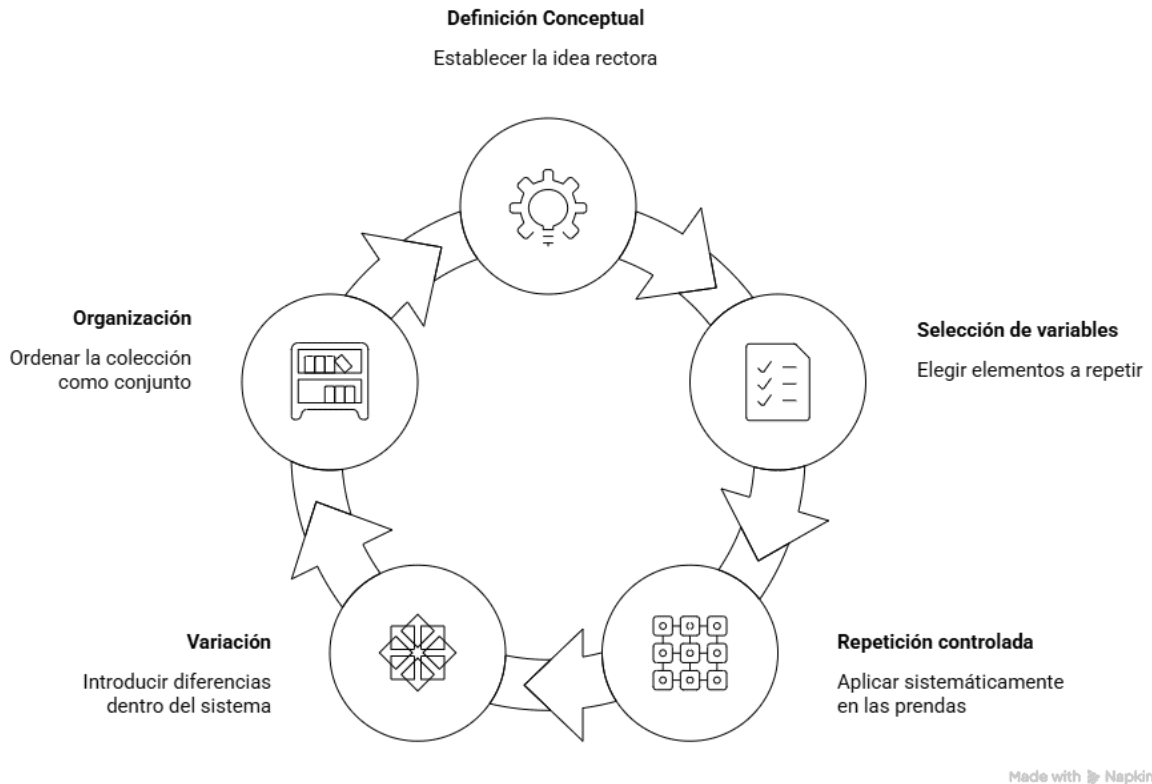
Definición Conceptual

Establecer la idea rectora

Organización

Ordenar la colección como conjunto

Selección de variables

Elegir elementos a repetir

Variación

Introducir diferencias dentro del sistema

Repetición controlada

Aplicar sistemáticamente en las prendas

Made with Napkin